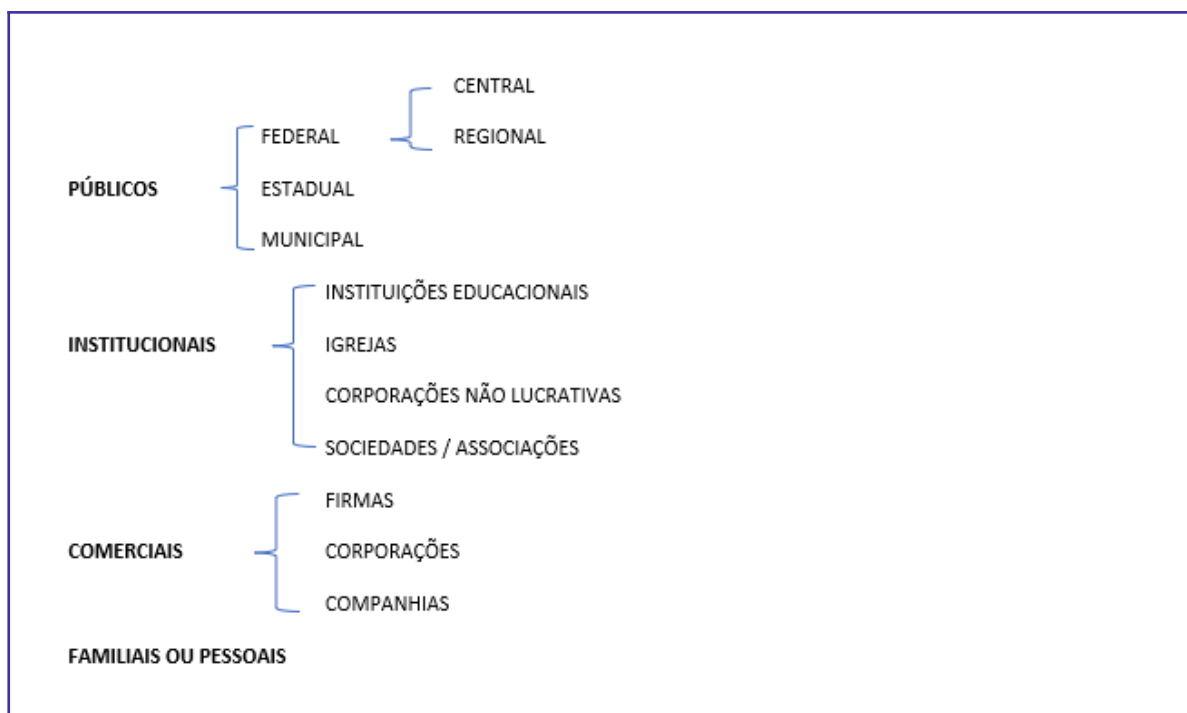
CENTRAL
REGIONAL

FEDERAL

PÚBLICOS
ESTADUAL

MUNICIPAL

INSTITUIÇÕES EDUCACIONAIS

INSTITUCIONAIS
IGREJAS

CORPORAÇÕES NÃO LUCRATIVAS

SOCIEDADES / ASSOCIAÇÕES

FIRMAS

COMERCIAIS
CORPORAÇÕES

COMPANHIAS

FAMILIAIS OU PESSOAIS